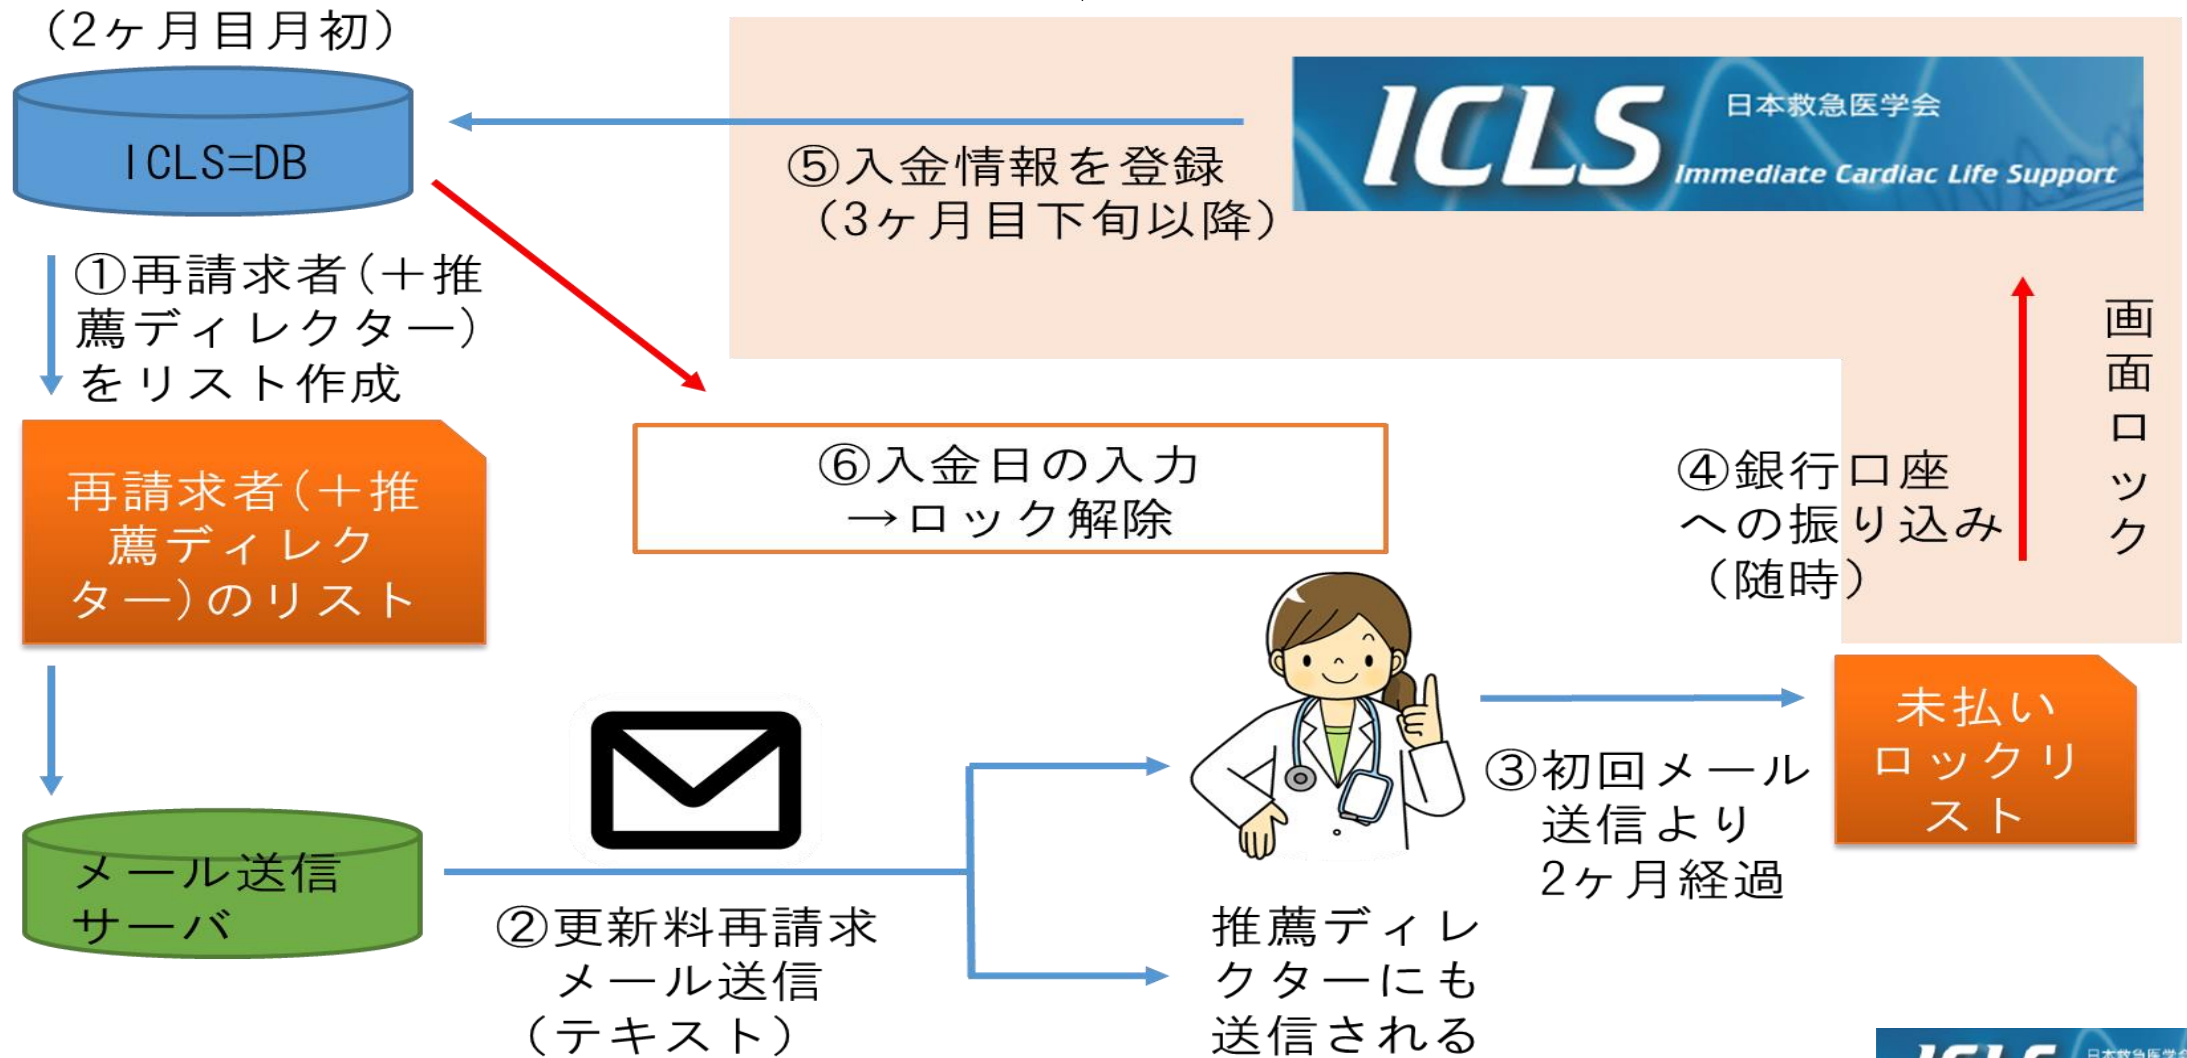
（2ヶ月目月初）

ICLS=DB

⑤入金情報を登録（3ヶ月目下旬以降）

ICLS 日本救急医学会 Immediate Cardiac Life Support

①再請求者（＋推薦ディレクター）をリスト作成

再請求者（＋推薦ディレクター）のリスト

⑥入金日の入力→ロック解除

④銀行口座への振り込み（随時）

画面ロック

未払いロックリスト

③初回メール送信より2ヶ月経過

メール送信サーバ

②更新料再請求メール送信（テキスト）

推薦ディレクターにも送信される

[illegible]